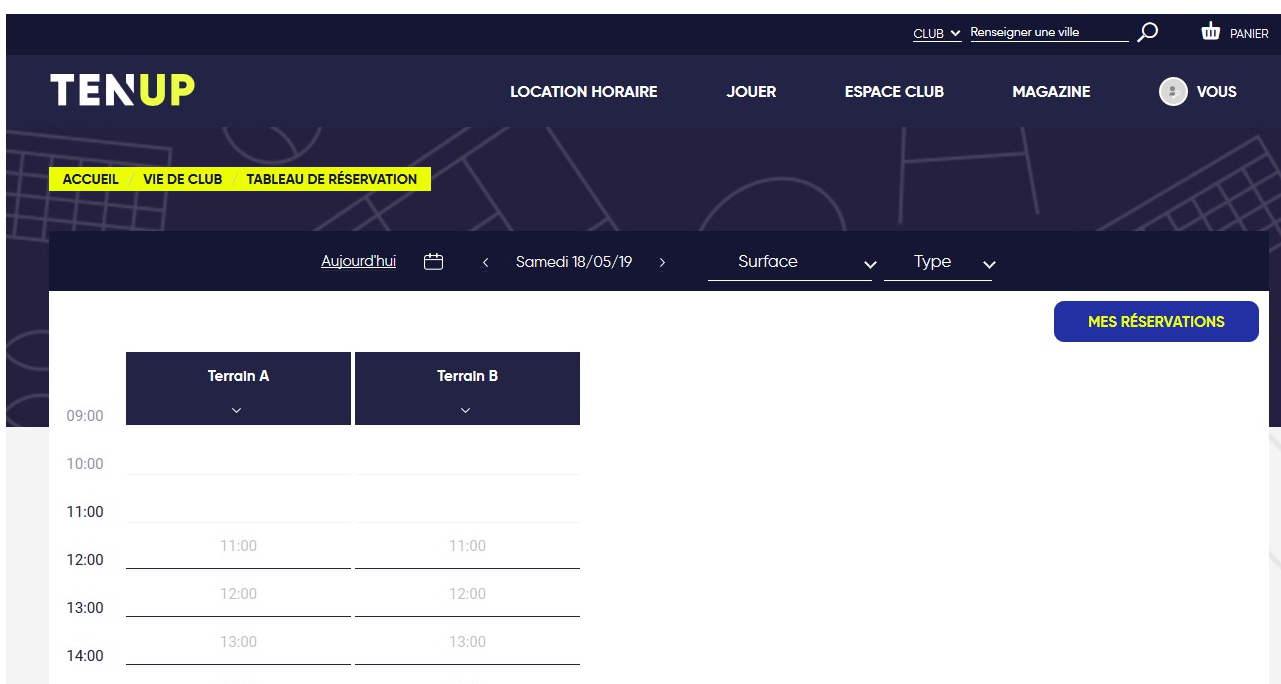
CLUB Renseigner une ville PANIER

TENUP

LOCATION HORAIRE JOUER ESPACE CLUB MAGAZINE VOUS

ACCUEIL / VIE DE CLUB / TABLEAU DE RÉSERVATION

Aujourd'hui < Samedi 18/05/19 > Surface Type

MES RÉSERVATIONS

| | Terrain A | Terrain B |
|---|---|---|
| 09:00 | | |
| 10:00 | | |
| 11:00 | | |
| 12:00 | 11:00 | 11:00 |
| 13:00 | 12:00 | 12:00 |
| 14:00 | 13:00 | 13:00 |